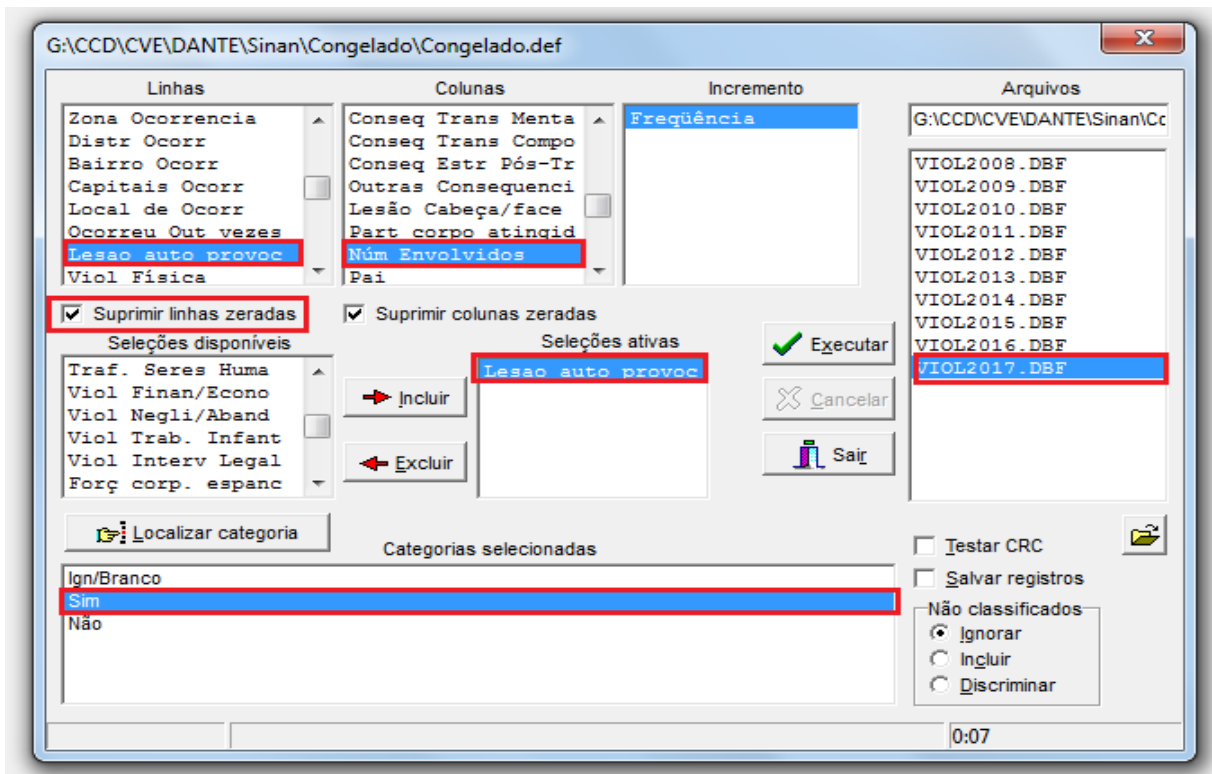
G:\CCD\CVE\DANTE\Sinan\Congelado\Congelado.def

Linhas
Zona Ocorrencia
Distr Ocorr
Bairro Ocorr
Capitais Ocorr
Local de Ocorr
Ocorreu Out vezes
Lesao auto provoc
Viol Física

Colunas
Conseq Trans Menta
Conseq Trans Compo
Conseq Estr Pós-Tr
Outras Consequenci
Lesão Cabeça/face
Part corpo atingid
Núm Envolvidos
Pai

Incremento
Freqüência

Arquivos
G:\CCD\CVE\DANTE\Sinan\Cc
VIOL2008.DBF
VIOL2009.DBF
VIOL2010.DBF
VIOL2011.DBF
VIOL2012.DBF
VIOL2013.DBF
VIOL2014.DBF
VIOL2015.DBF
VIOL2016.DBF
VIOL2017.DBF

Suprimir linhas zeradas
Suprimir colunas zeradas

Seleções disponíveis
Traf. Seres Huma
Viol Finan/Econo
Viol Negli/Aband
Viol Trab. Infant
Viol Interv Legal
Forç corp. espanc

Incluir
Excluir

Seleções ativas
Lesao auto provoc

Executar
Cancelar
Sair

Localizar categoria

Categorias selecionadas
Ign/Branco
Sim
Não

Testar CRC
Salvar registros

Não classificados
Ignorar
Incluir
Discriminar

0:07